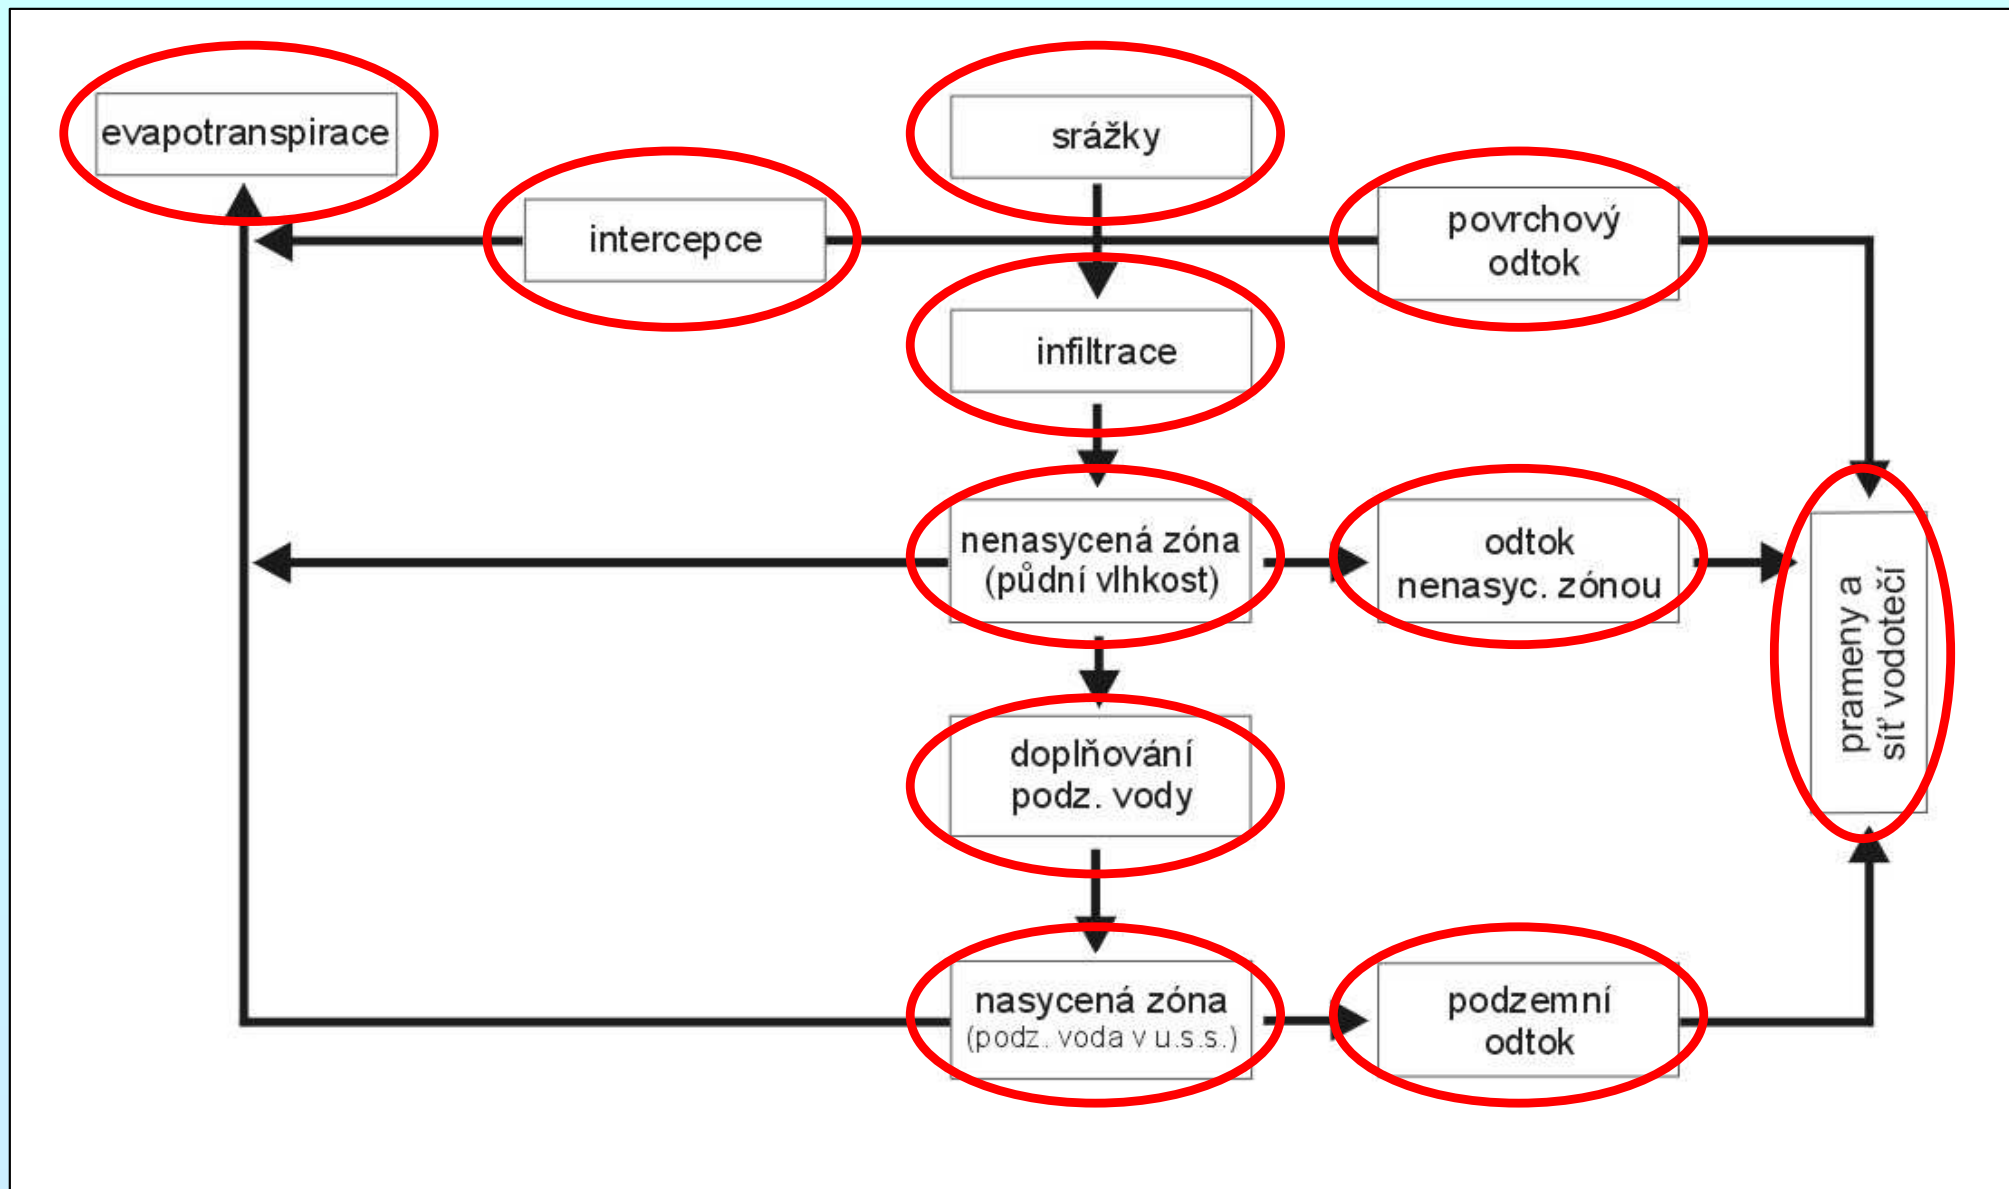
evapotranspirace

srážky

intercepce

povrchový odtok

infiltrace

nenasycená zóna (půdní vlhkost)

odtok nenasyc. zónou

prameny a síť vodotečí

doplňování podz. vody

nasycená zóna (podz. voda v u.s.s.)

podzemní odtok